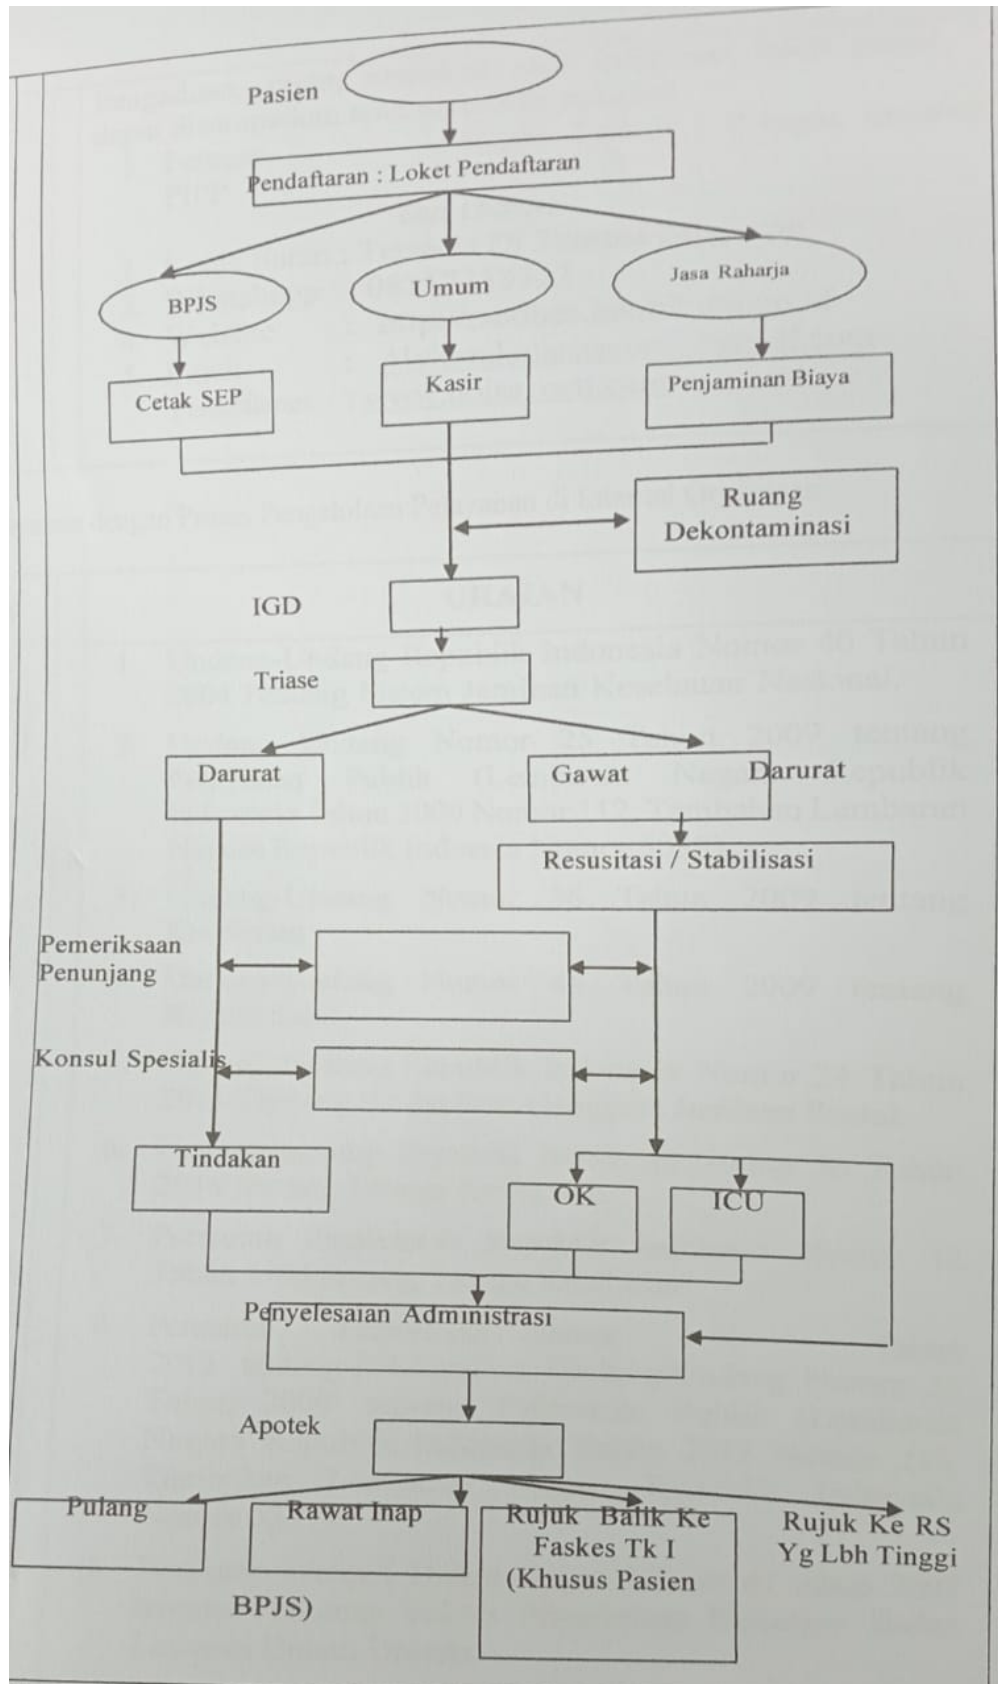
Pasien

Pendaftaran : Loket Pendaftaran

BPJS

Umum

Jasa Raharja

Cetak SEP

Kasir

Penjaminan Biaya

Ruang Dekontaminasi

IGD

Triase

Darurat

Gawat Darurat

Resusitasi / Stabilisasi

Pemeriksaan Penunjang

Konsul Spesialis

Tindakan

OK

ICU

Penyelesaian Administrasi

Apotek

Pulang

Rawat Inap

Rujuk Balik Ke Faskes Tk I (Khusus Pasien BPJS)

Rujuk Ke RS Yg Lbh Tinggi